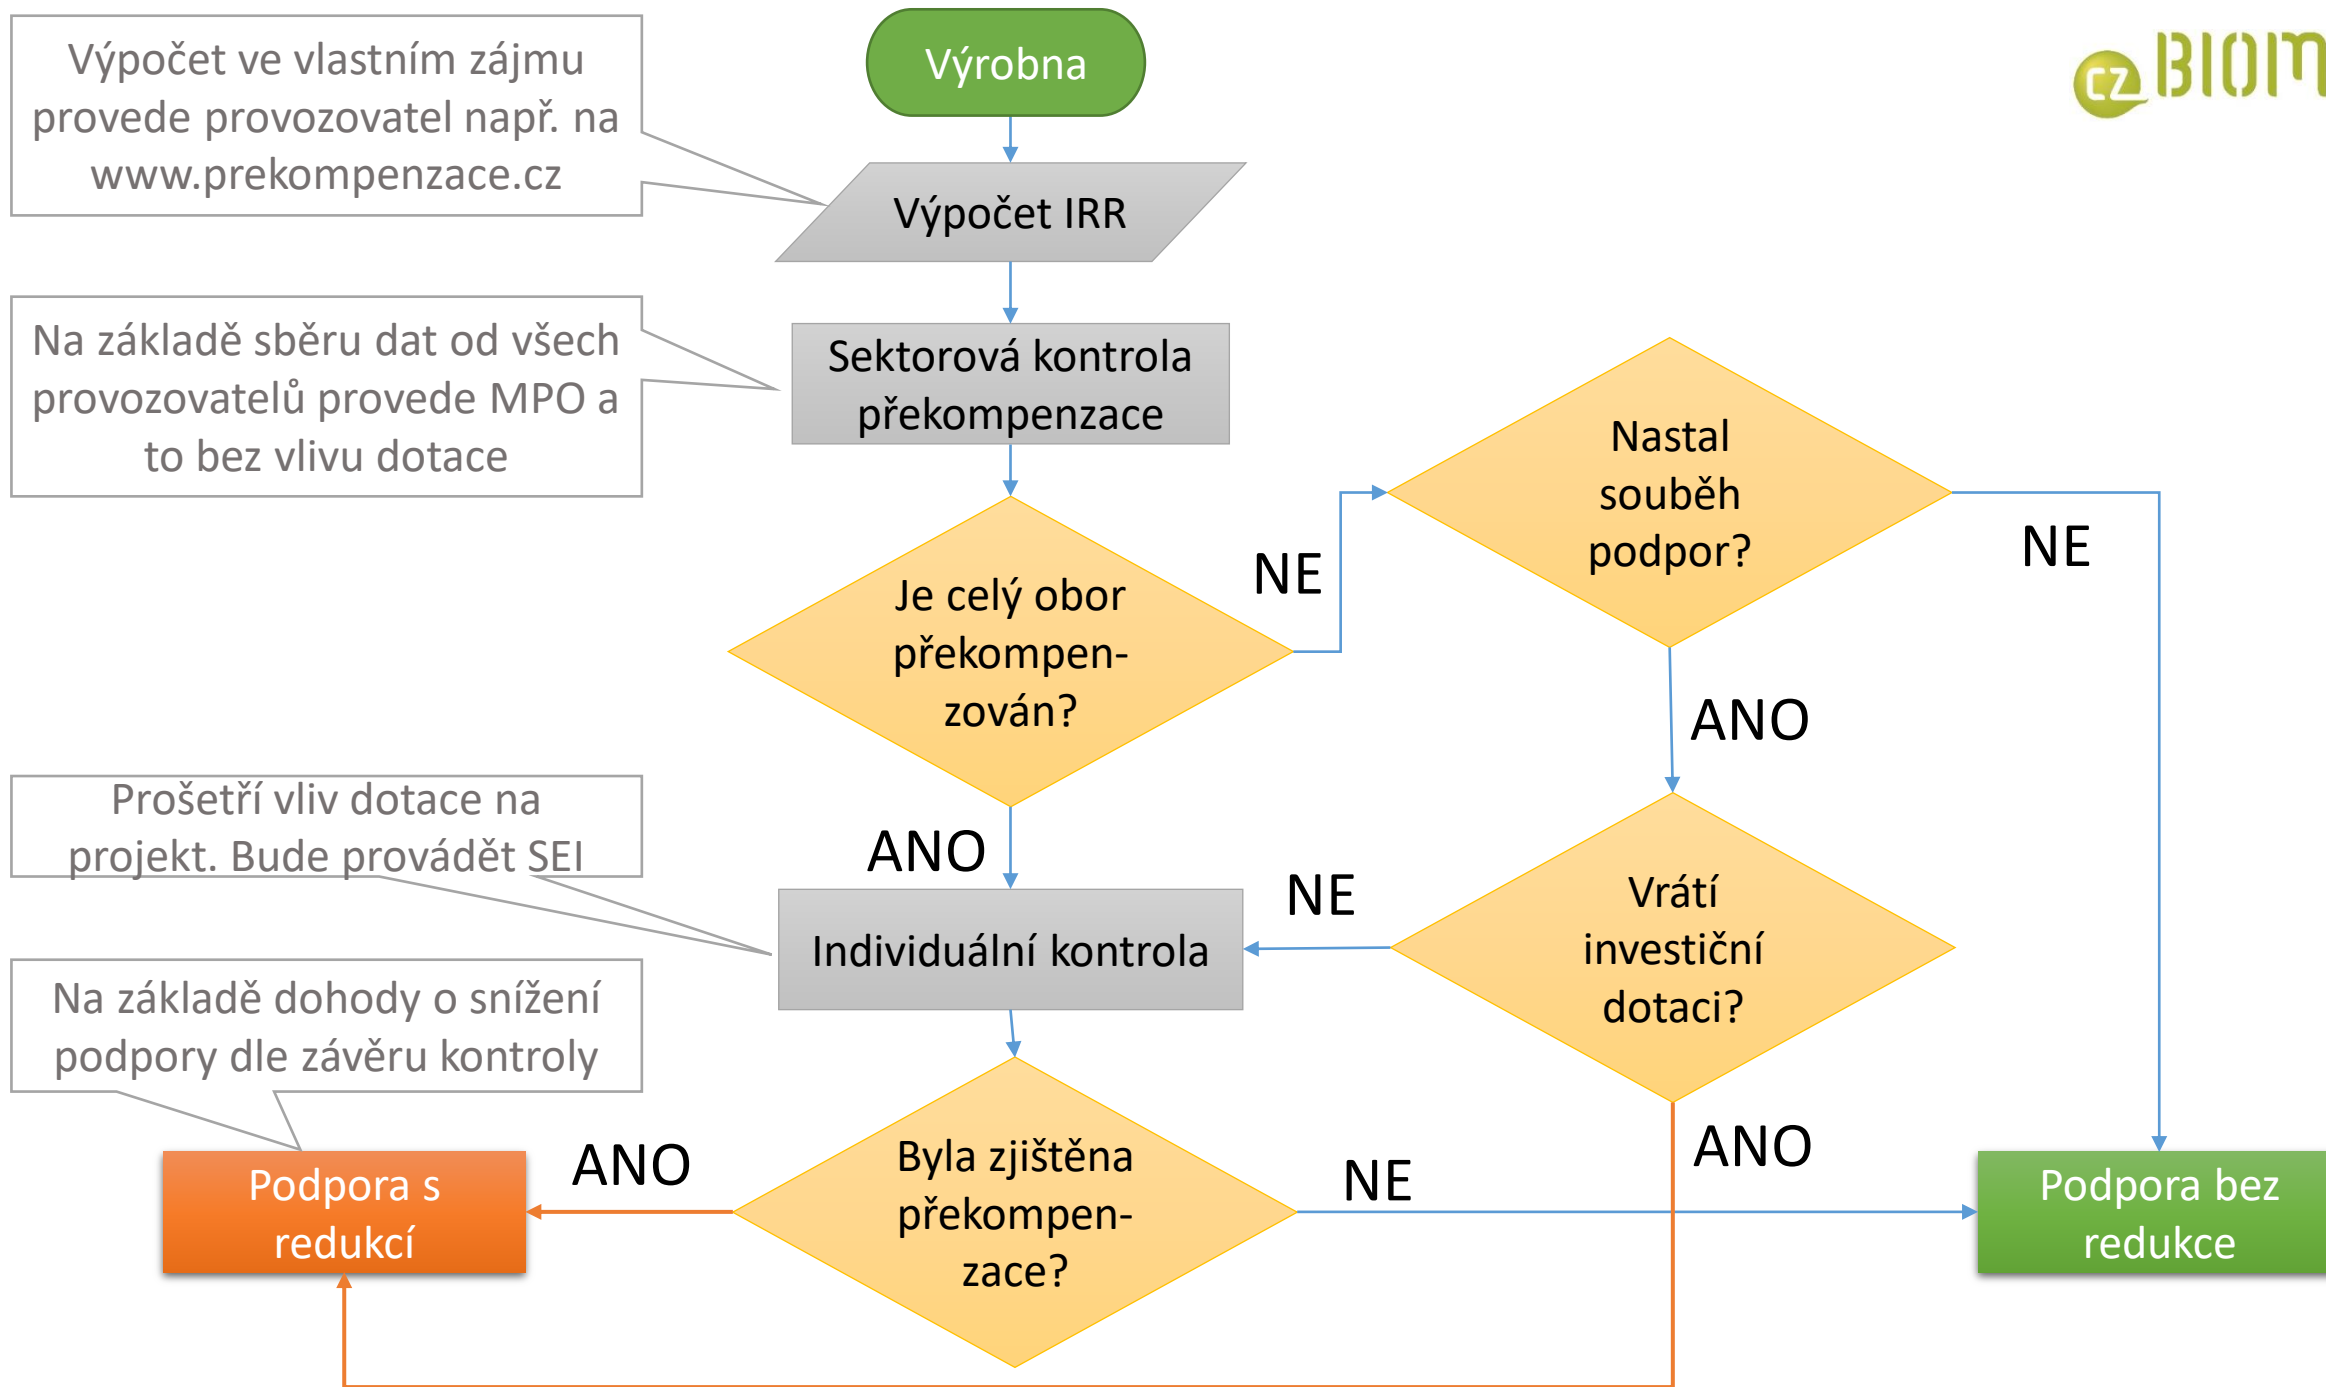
Výpočet ve vlastním zájmu provede provozovatel např. na www.prekompenzace.cz

Výrobna

CZ BIOM

Výpočet IRR

Na základě sběru dat od všech provozovatelů provede MPO a to bez vlivu dotace

Sektorová kontrola překompenzace

Nastal souběh podpor?

NE

NE

Je celý obor překompenzován?

ANO

Prošetří vliv dotace na projekt. Bude provádět SEI

ANO

NE

Individuální kontrola

Vrátí investiční dotaci?

Na základě dohody o snížení podpory dle závěru kontroly

ANO

Podpora s redukcí

ANO

Byla zjištěna překompenzace?

NE

Podpora bez redukce